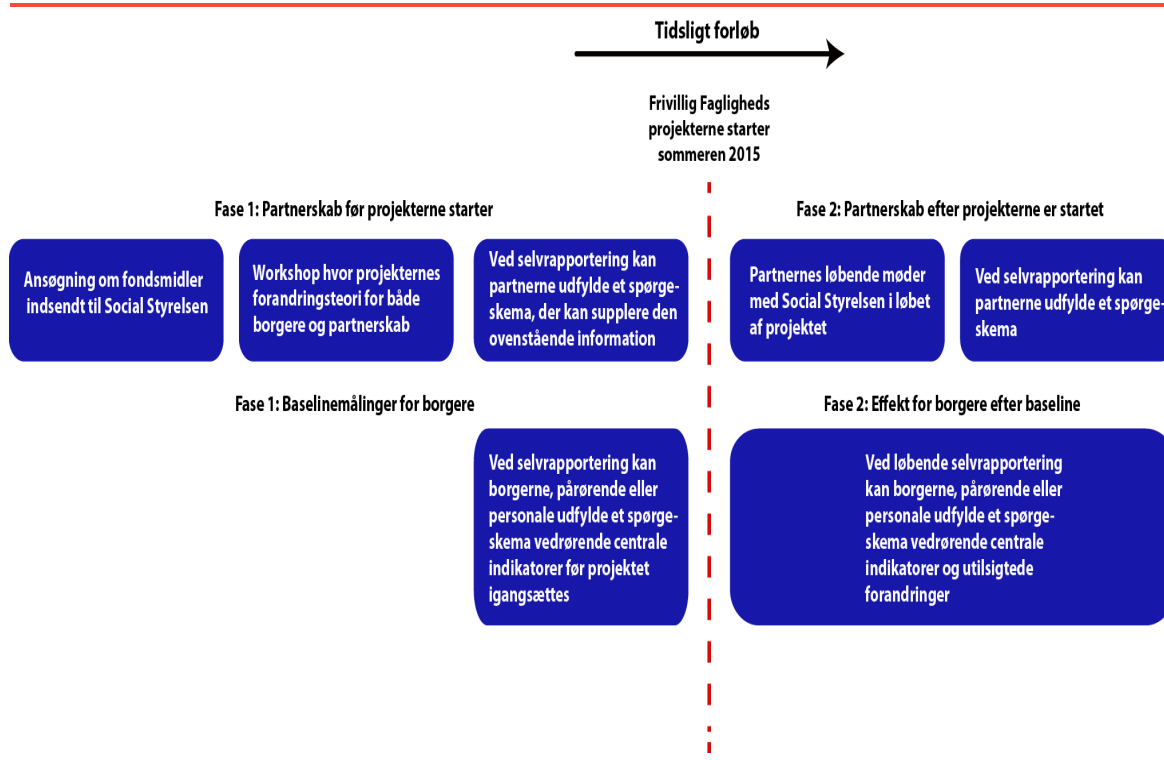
Tidsligt forløb

Frivillig Fagligheds projekterne starter sommeren 2015

Fase 1: Partnerskab før projekterne starter

Ansøgning om fondsmidler indsendt til Social Styrelsen

Workshop hvor projekternes forandringsteori for både borgere og partnerskab

Ved selvrapportering kan partnerne udfylde et spørgeskema, der kan supplere den ovenstående information

Fase 2: Partnerskab efter projekterne er startet

Partnernes løbende møder med Social Styrelsen i løbet af projektet

Ved selvrapportering kan partnerne udfylde et spørgeskema

Fase 1: Baselinemålinger for borgere

Ved selvrapportering kan borgerne, pårørende eller personale udfylde et spørgeskema vedrørende centrale indikatorer før projektet igangsættes

Fase 2: Effekt for borgere efter baseline

Ved løbende selvrapportering kan borgerne, pårørende eller personale udfylde et spørgeskema vedrørende centrale indikatorer og utilsigtede forandringer